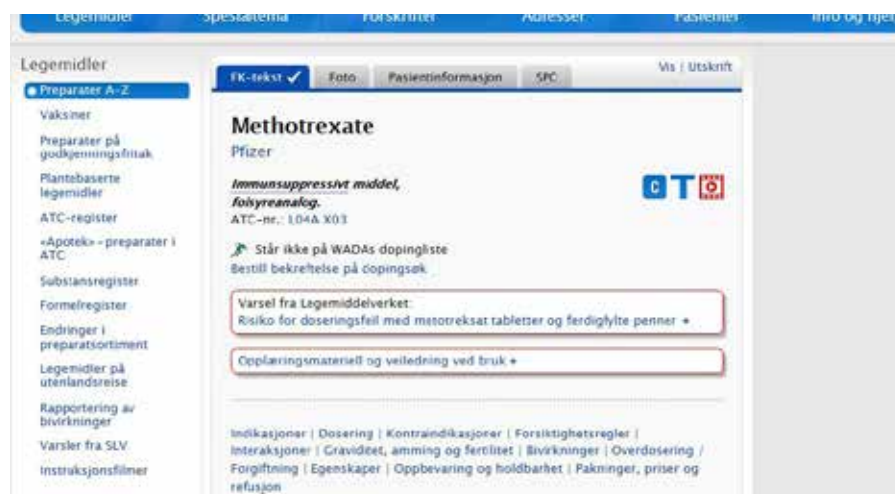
Legemidler Spesialtema Forskrifter Adresser Pasienter Info og hjelp

Legemidler
Preparater A-Z
Vaksiner
Preparater på godkjenningsfritak
Plantebaserte legemidler
ATC-register
«Apotek» - preparater i ATC
Substansregister
Formelregister
Endringer i preparatsortiment
Legemidler på utenlandsreise
Rapportering av bivirkninger
Varsler fra SLV
Instruksjonsfilmer

FK-tekst ✓ Foto Pasientinformasjon SPC
Vis | Utskrift

Methotrexate
Pfizer

Immunsuppressivt middel, folsyreanalog.
ATC-nr.: L04A X03

C T

Står ikke på WADAs dopingliste
Bestill bekreftelse på dopingsøk

Varsel fra Legemiddelverket:
Risiko for doseringsfeil med metotreksat tabletter og ferdigfylte penner +

Opplæringsmateriell og veiledning ved bruk +

Indikasjoner | Dosering | Kontraindikasjoner | Forsiktighetsregler | Interaksjoner | Graviditet, amming og fertilitet | Bivirkninger | Overdosering / Forgiftning | Egenskaper | Oppbevaring og holdbarhet | Pakninger, priser og refusjon